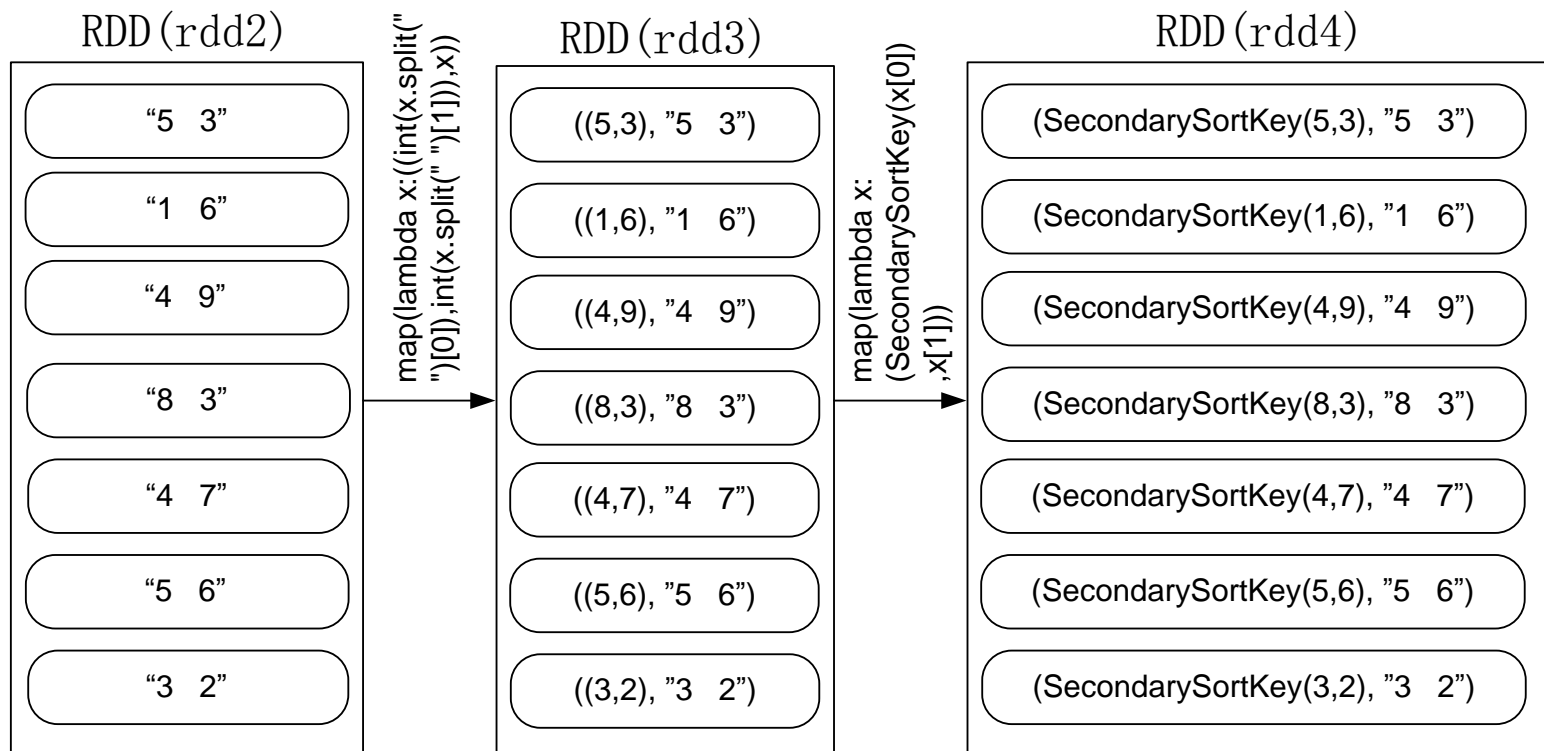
RDD(rdd2)

“5 3”

“1 6”

“4 9”

“8 3”

“4 7”

“5 6”

“3 2”

map(lambda x:((int(x.split(" ")[0]),int(x.split(" ")[1])),x))

RDD(rdd3)

((5,3), ”5 3”)

((1,6), ”1 6”)

((4,9), ”4 9”)

((8,3), ”8 3”)

((4,7), ”4 7”)

((5,6), ”5 6”)

((3,2), ”3 2”)

map(lambda x: (SecondarySortKey(x[0]) ,x[1]))

RDD(rdd4)

(SecondarySortKey(5,3), ”5 3”)

(SecondarySortKey(1,6), ”1 6”)

(SecondarySortKey(4,9), ”4 9”)

(SecondarySortKey(8,3), ”8 3”)

(SecondarySortKey(4,7), ”4 7”)

(SecondarySortKey(5,6), ”5 6”)

(SecondarySortKey(3,2), ”3 2”)